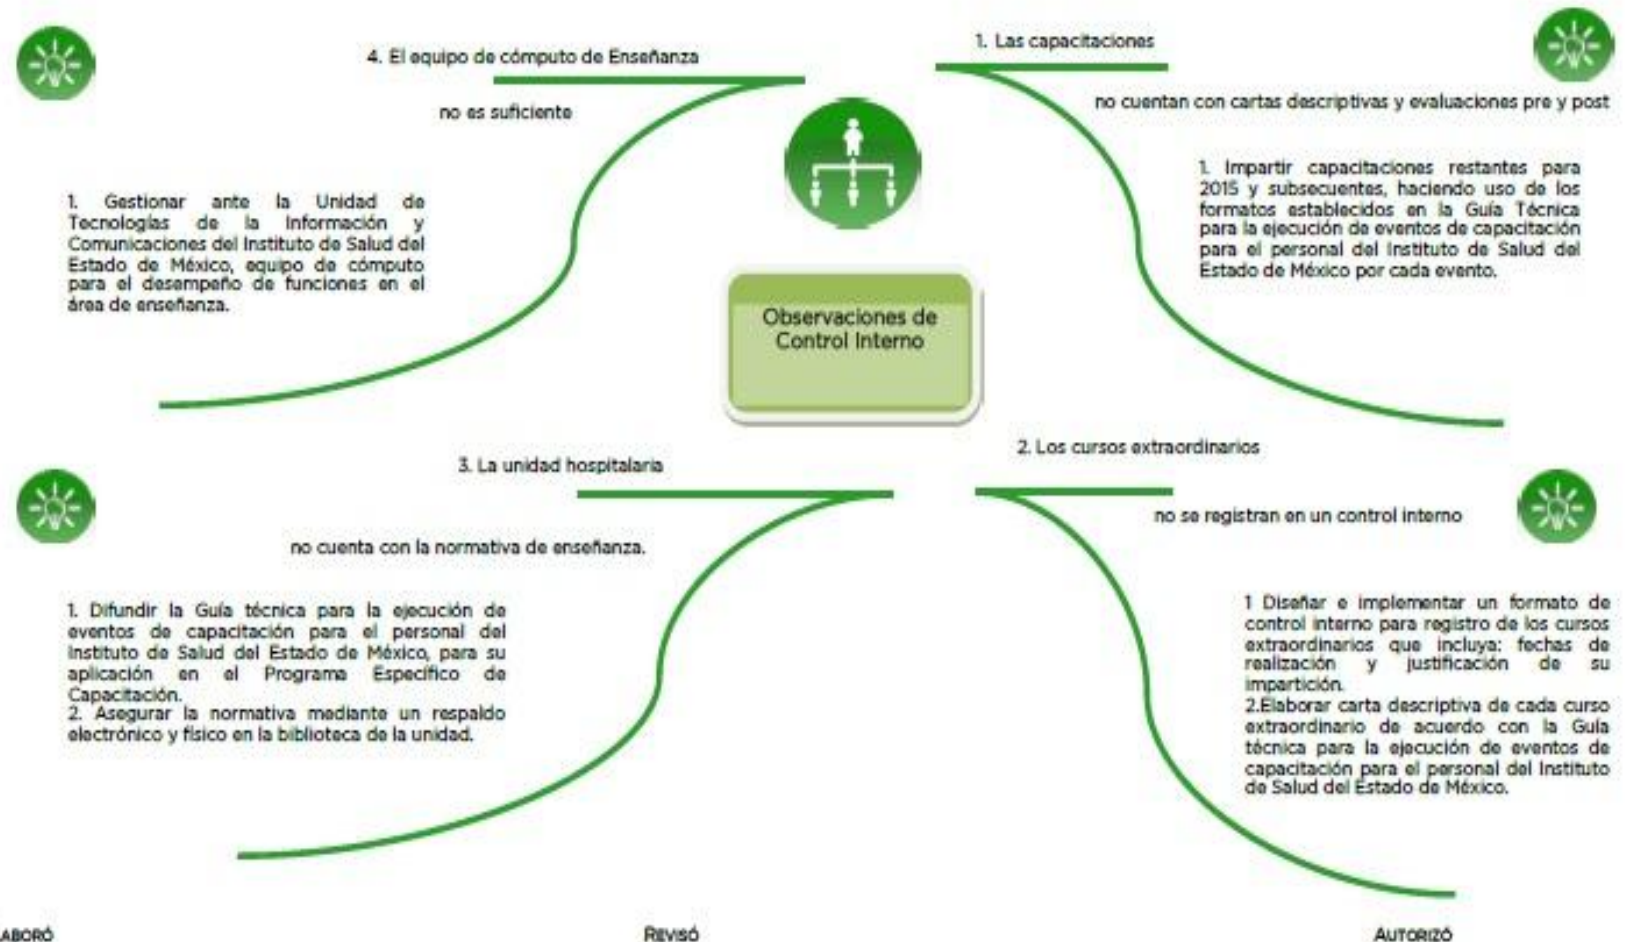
4. El equipo de cómputo de Enseñanza

no es suficiente

1. Gestionar ante la Unidad de Tecnologías de la Información y Comunicaciones del Instituto de Salud del Estado de México, equipo de cómputo para el desempeño de funciones en el área de enseñanza.

1. Las capacitaciones

no cuentan con cartas descriptivas y evaluaciones pre y post

1. Impartir capacitaciones restantes para 2015 y subsecuentes, haciendo uso de los formatos establecidos en la Guía Técnica para la ejecución de eventos de capacitación para el personal del Instituto de Salud del Estado de México por cada evento.

Observaciones de Control Interno

3. La unidad hospitalaria

no cuenta con la normativa de enseñanza.

1. Difundir la Guía técnica para la ejecución de eventos de capacitación para el personal del Instituto de Salud del Estado de México, para su aplicación en el Programa Específico de Capacitación.
2. Asegurar la normativa mediante un respaldo electrónico y físico en la biblioteca de la unidad.

2. Los cursos extraordinarios

no se registran en un control interno

1 Diseñar e implementar un formato de control interno para registro de los cursos extraordinarios que incluya: fechas de realización y justificación de su impartición.
2.Elaborar carta descriptiva de cada curso extraordinario de acuerdo con la Guía técnica para la ejecución de eventos de capacitación para el personal del Instituto de Salud del Estado de México.

ABORÓ

REVISÓ

AUTORIZÓ